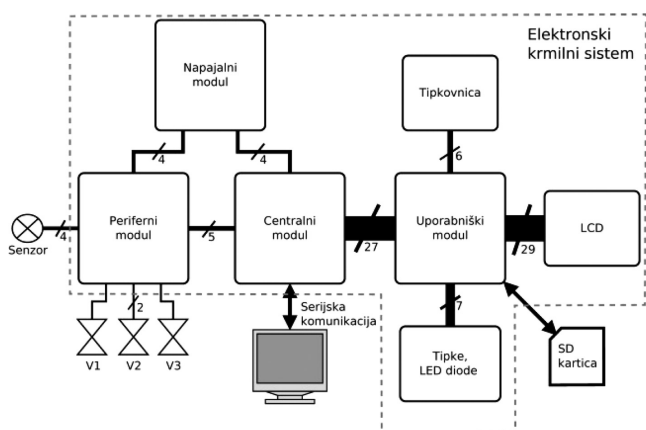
Elektronski krmilni sistem

Napajalni modul

Tipkovnica

4

4

6

Senzor

4

Periferni modul

5

Centralni modul

27

Uporabniški modul

29

LCD

2

Serijska komunikacija

7

V1

V2

V3

Tipke, LED diode

SD kartica